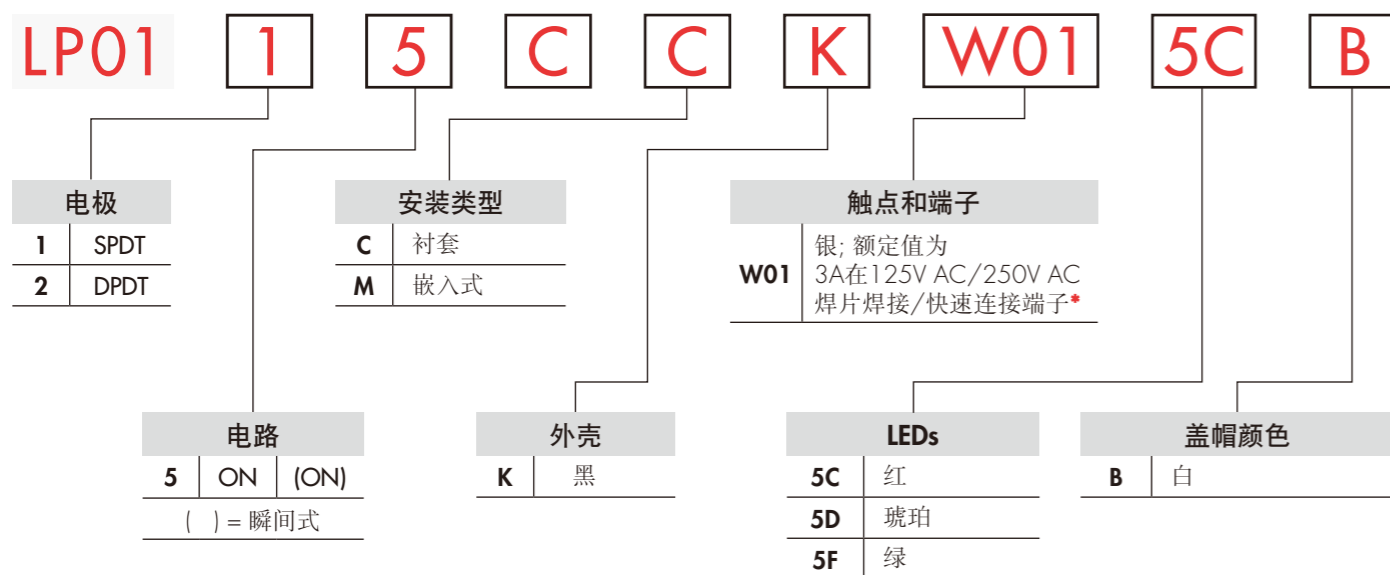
LP01 1 5 C C K W01 5C B

电极

| 1 | SPDT |
|---|---|
| 2 | DPDT |

安装类型

| C | 衬套 |
|---|---|
| M | 嵌入式 |

触点和端子

| W01 | 银; 额定值为 3A在125V AC/250V AC 焊片焊接/快速连接端子* |
|---|---|

电路

| 5 | ON | (ON) |
|---|---|---|

( ) = 瞬间式

外壳

| K | 黑 |
|---|---|

LEDs

| 5C | 红 |
|---|---|
| 5D | 琥珀 |
| 5F | 绿 |

盖帽颜色

| B | 白 |
|---|---|